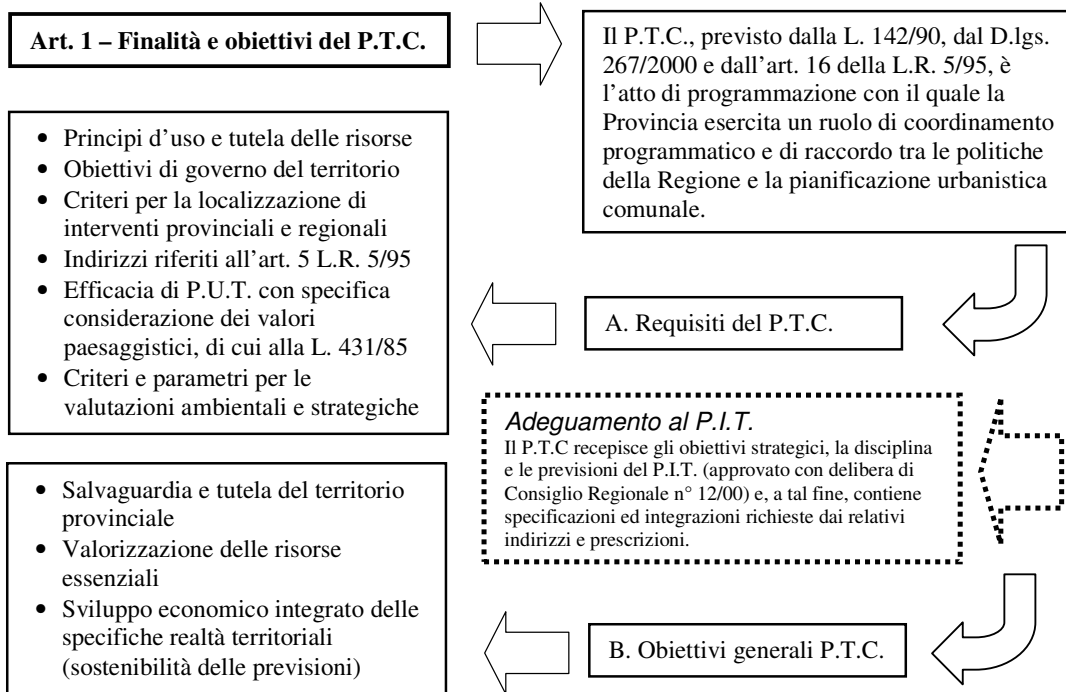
Art. 1 – Finalità e obiettivi del P.T.C.

Il P.T.C., previsto dalla L. 142/90, dal D.lgs. 267/2000 e dall'art. 16 della L.R. 5/95, è l'atto di programmazione con il quale la Provincia esercita un ruolo di coordinamento programmatico e di raccordo tra le politiche della Regione e la pianificazione urbanistica comunale.

- Principi d'uso e tutela delle risorse
- Obiettivi di governo del territorio
- Criteri per la localizzazione di interventi provinciali e regionali
- Indirizzi riferiti all'art. 5 L.R. 5/95
- Efficacia di P.U.T. con specifica considerazione dei valori paesaggistici, di cui alla L. 431/85
- Criteri e parametri per le valutazioni ambientali e strategiche

A. Requisiti del P.T.C.

Adeguamento al P.I.T.
Il P.T.C recepisce gli obiettivi strategici, la disciplina e le previsioni del P.I.T. (approvato con delibera di Consiglio Regionale n° 12/00) e, a tal fine, contiene specificazioni ed integrazioni richieste dai relativi indirizzi e prescrizioni.

- Salvaguardia e tutela del territorio provinciale
- Valorizzazione delle risorse essenziali
- Sviluppo economico integrato delle specifiche realtà territoriali (sostenibilità delle previsioni)

B. Obiettivi generali P.T.C.